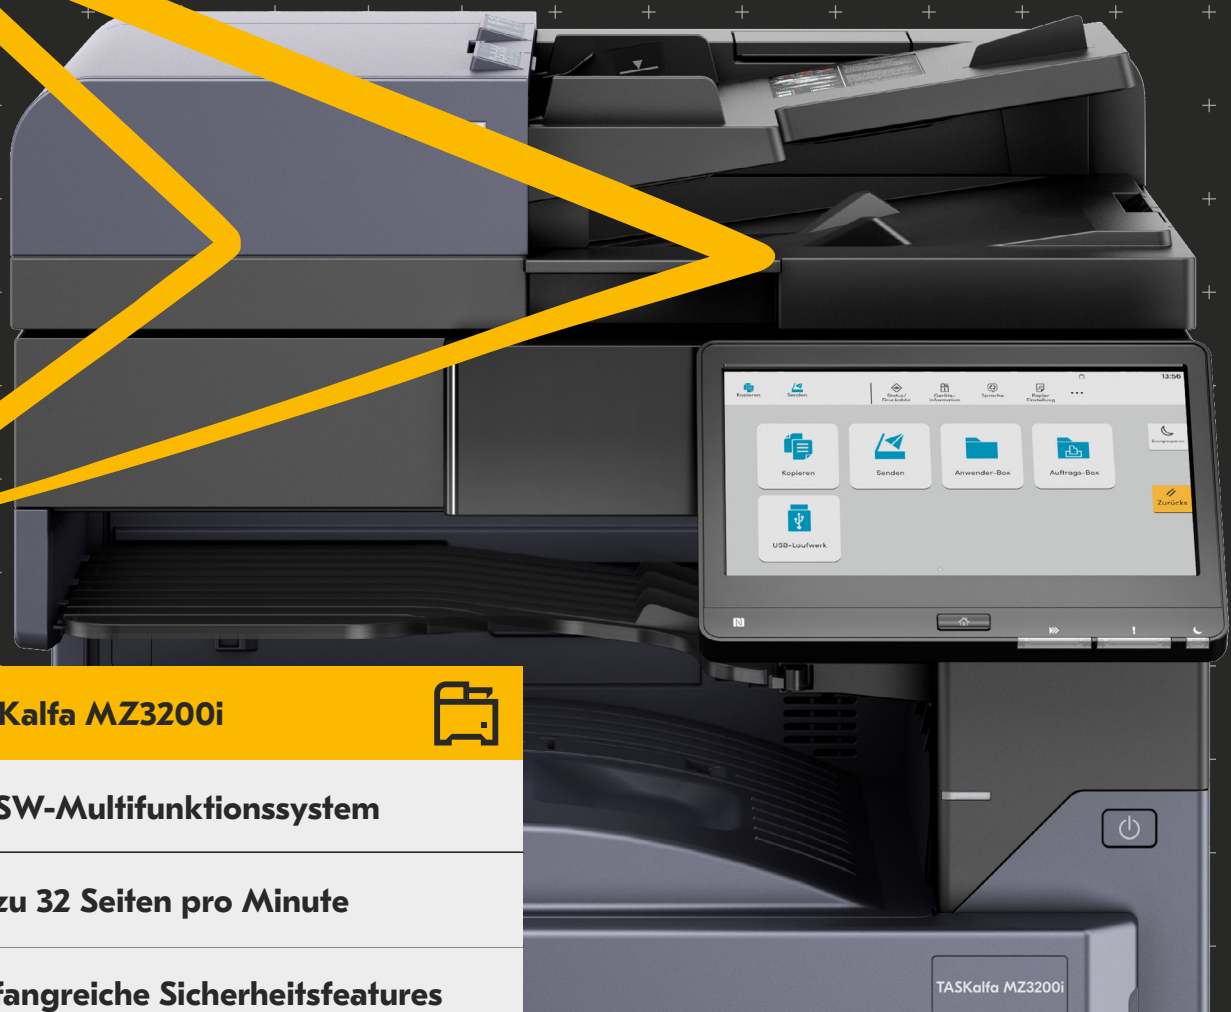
Kalfa MZ3200i

SW-Multifunktionssystem

zu 32 Seiten pro Minute

fangreiche Sicherheitsfeatures

Kopieren Senden Status/Druckjobs Geräte-Information Sprache Papier Einstellung

13:56

Kopieren

Senden

Anwender-Box

Auftrags-Box

USB-Laufwerk

Zurück

TASKalfa MZ3200i